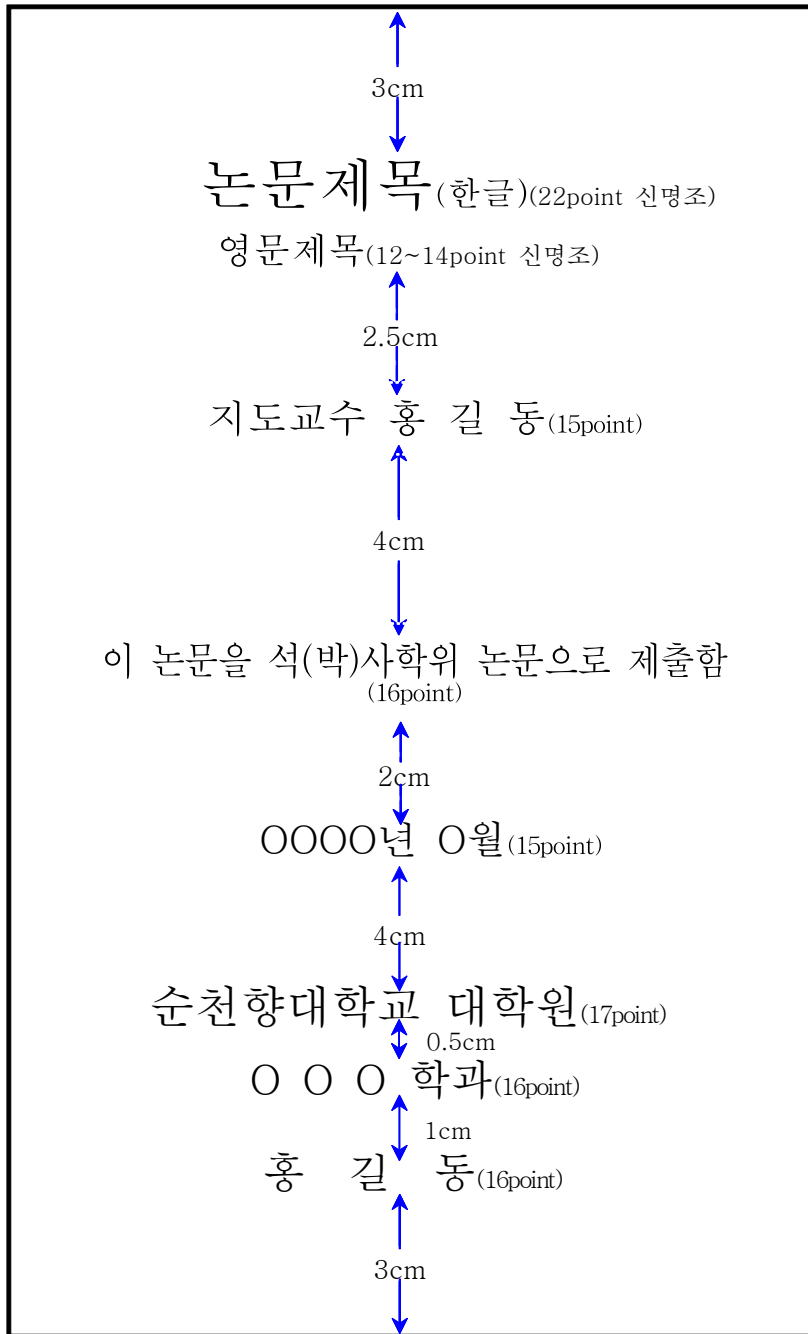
3cm

논문제목(한글)(22point 신명조)

영문제목(12~14point 신명조)

2.5cm

지도교수 홍 길 동(15point)

4cm

이 논문을 석(박)사학위 논문으로 제출함
(16point)

2cm

OOOO년 O월(15point)

4cm

순천향대학교 대학원(17point)

0.5cm

O O O 학과(16point)

1cm

홍 길 동(16point)

3cm